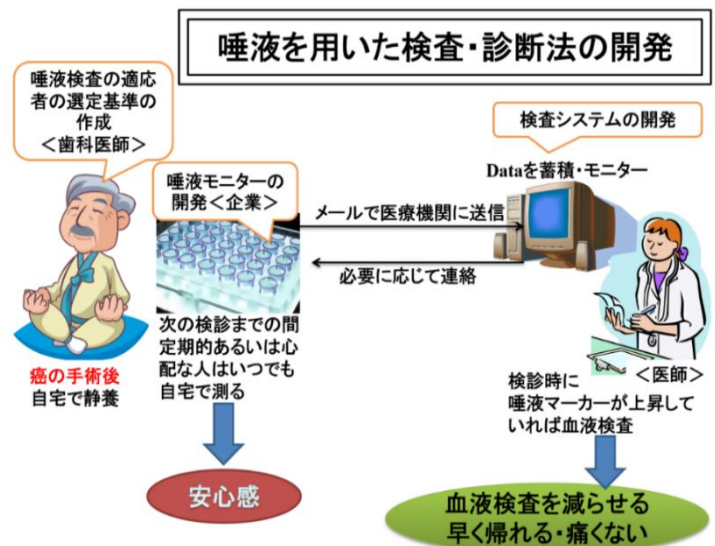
唾液を用いた検査・診断法の開発

唾液検査の適応者の選定基準の作成
＜歯科医師＞

検査システムの開発

唾液モニターの開発＜企業＞

Dataを蓄積・モニター

メールで医療機関に送信

必要に応じて連絡

次の検診までの間定期的あるいは心配な人はいつでも自宅で測る

癌の手術後
自宅で静養

＜医師＞

検診時に
唾液マーカーが上昇していれば血液検査

安心感

血液検査を減らせる
早く帰れる・痛くない